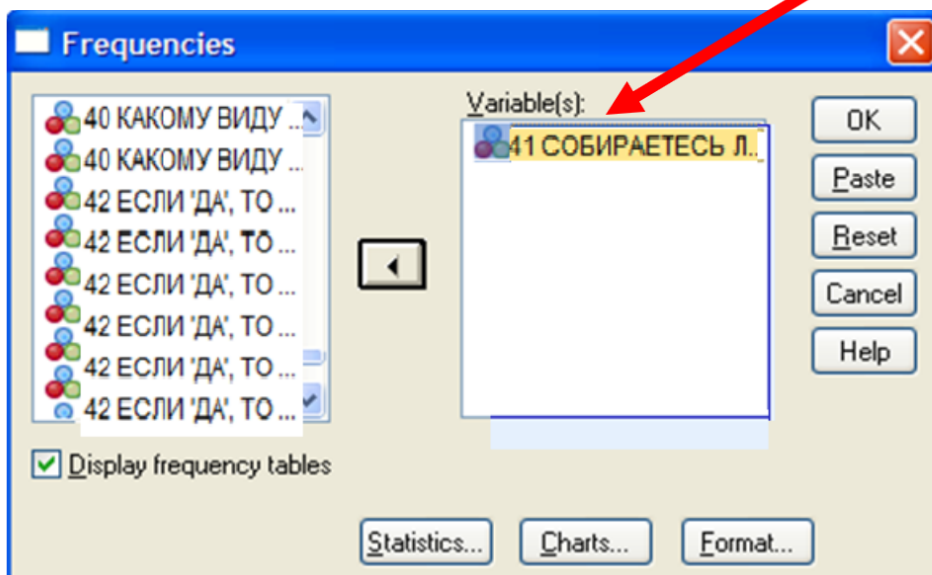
Frequencies

40 КАКОМУ ВИДУ ...
40 КАКОМУ ВИДУ ...
42 ЕСЛИ 'ДА', ТО ...
42 ЕСЛИ 'ДА', ТО ...
42 ЕСЛИ 'ДА', ТО ...
42 ЕСЛИ 'ДА', ТО ...
42 ЕСЛИ 'ДА', ТО ...
42 ЕСЛИ 'ДА', ТО ...

Variable(s):
41 СОБИРАЕТЕСЬ Л...

OK
Paste
Reset
Cancel
Help

Display frequency tables

Statistics...
Charts...
Format...